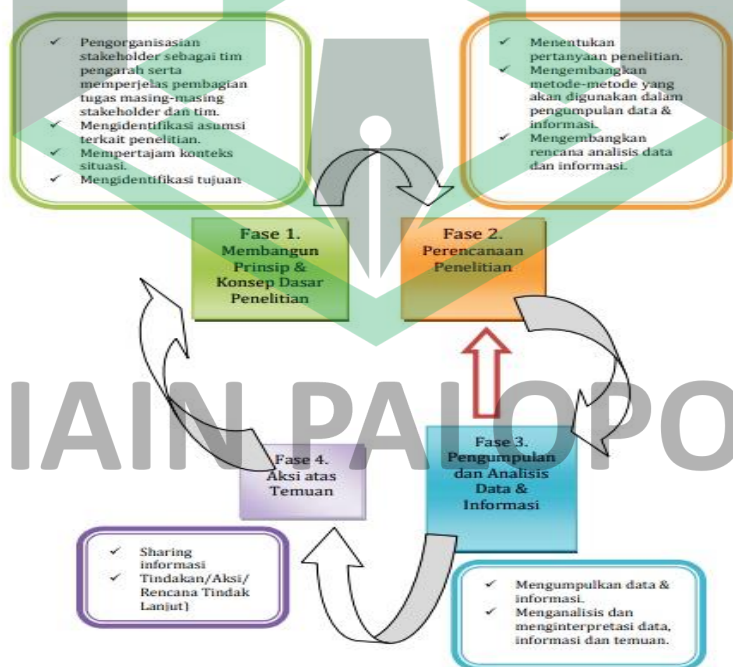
✓ Pengorganisasian stakeholder sebagai tim pengarah serta memperjelas pembagian tugas masing-masing stakeholder dan tim.
✓ Mengidentifikasi asumsi terkait penelitian.
✓ Mempertajam konteks situasi.
✓ Mengidentifikasi tujuan

✓ Menentukan pertanyaan penelitian.
✓ Mengembangkan metode-metode yang akan digunakan dalam pengumpulan data & informasi.
✓ Mengembangkan rencana analisis data dan informasi.

Fase 1. Membangun Prinsip & Konsep Dasar Penelitian

Fase 2. Perencanaan Penelitian

IAIN PALOPO

Fase 4. Aksi atas Temuan

Fase 3. Pengumpulan dan Analisis Data & Informasi

✓ Sharing informasi
✓ Tindakan/Aksi/ Rencana Tindak Lanjut)

✓ Mengumpulkan data & informasi.
✓ Menganalisis dan menginterpretasi data, informasi dan temuan.